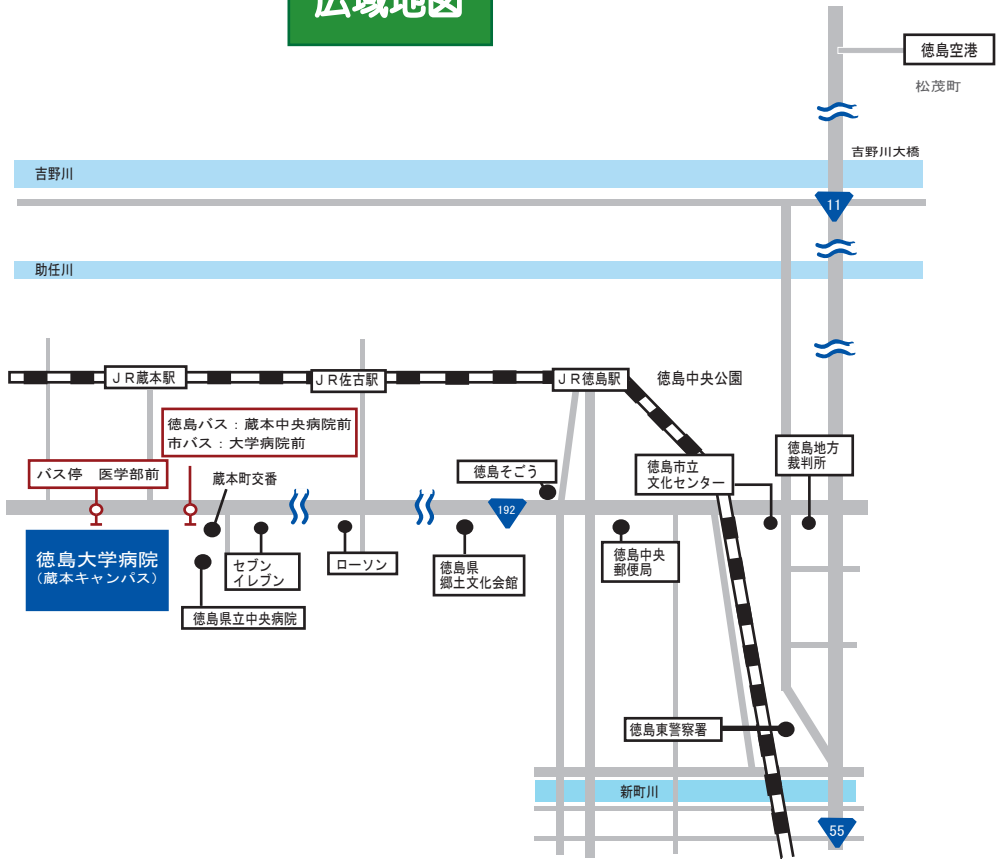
広域地図

徳島空港

松茂町

吉野川大橋

吉野川

11

助任川

ＪＲ蔵本駅

ＪＲ佐古駅

ＪＲ徳島駅

徳島中央公園

徳島バス：蔵本中央病院前
市バス：大学病院前

バス停　医学部前

蔵本町交番

徳島そごう

徳島市立
文化センター

徳島地方
裁判所

192

徳島大学病院
（蔵本キャンパス）

セブン
イレブン

ローソン

徳島県
郷土文化会館

徳島中央
郵便局

徳島県立中央病院

徳島東警察署

新町川

55